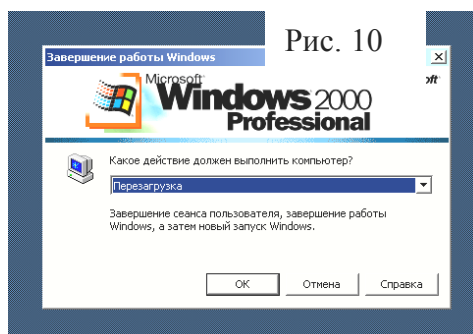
Рис. 10

Завершение работы Windows

Microsoft Windows 2000 Professional

oft

Какое действие должен выполнить компьютер?

Перезагрузка

Завершение сеанса пользователя, завершение работы Windows, а затем новый запуск Windows.

OK Отмена Справка